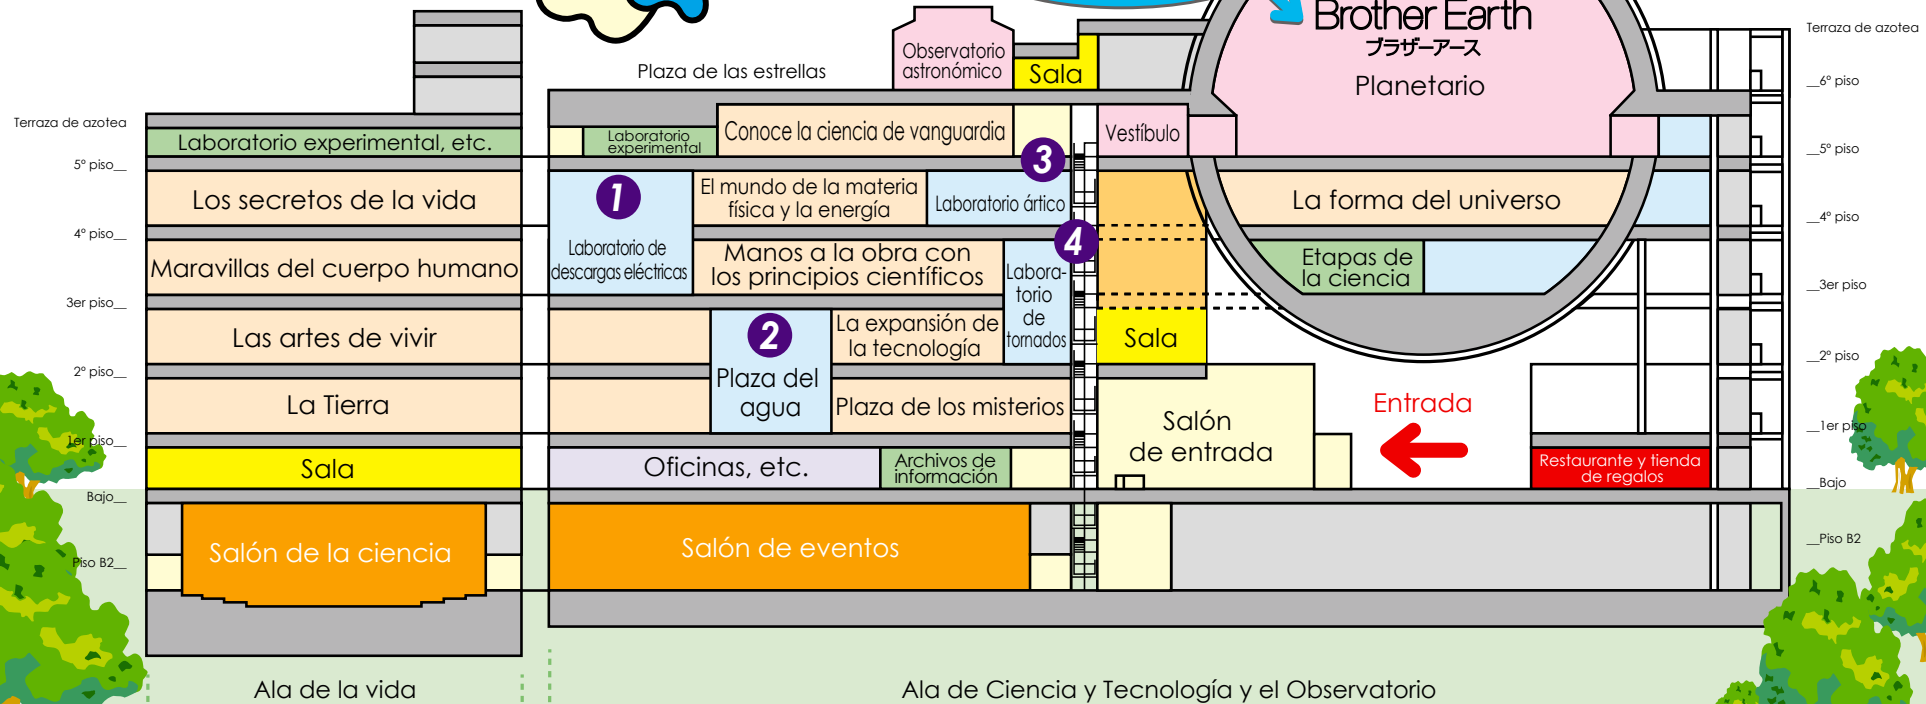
Terraza de azotea
5° piso
4° piso
3er piso
2° piso
1er piso
Bajo
Piso B2

Laboratorio experimental, etc.
Los secretos de la vida
Maravillas del cuerpo humano
Las artes de vivir
La Tierra
Sala
Salón de la ciencia
Ala de la vida

Plaza de las estrellas
Observatorio astronómico
Sala
Brother Earth
ブラザーアース
Planetario
Laboratorio experimental
Conoce la ciencia de vanguardia
3
Vestíbulo
1
Laboratorio de descargas eléctricas
El mundo de la materia física y la energía
Laboratorio ártico
La forma del universo
4
Manos a la obra con los principios científicos
Laboratorio de tornados
Etapas de la ciencia
2
Plaza del agua
La expansión de la tecnología
Sala
Plaza de los misterios
Salón de entrada
Entrada
Oficinas, etc.
Archivos de información
Restaurante y tienda de regalos
Salón de eventos
Ala de Ciencia y Tecnología y el Observatorio

Terraza de azotea
6° piso
5° piso
4° piso
3er piso
2° piso
1er piso
Bajo
Piso B2